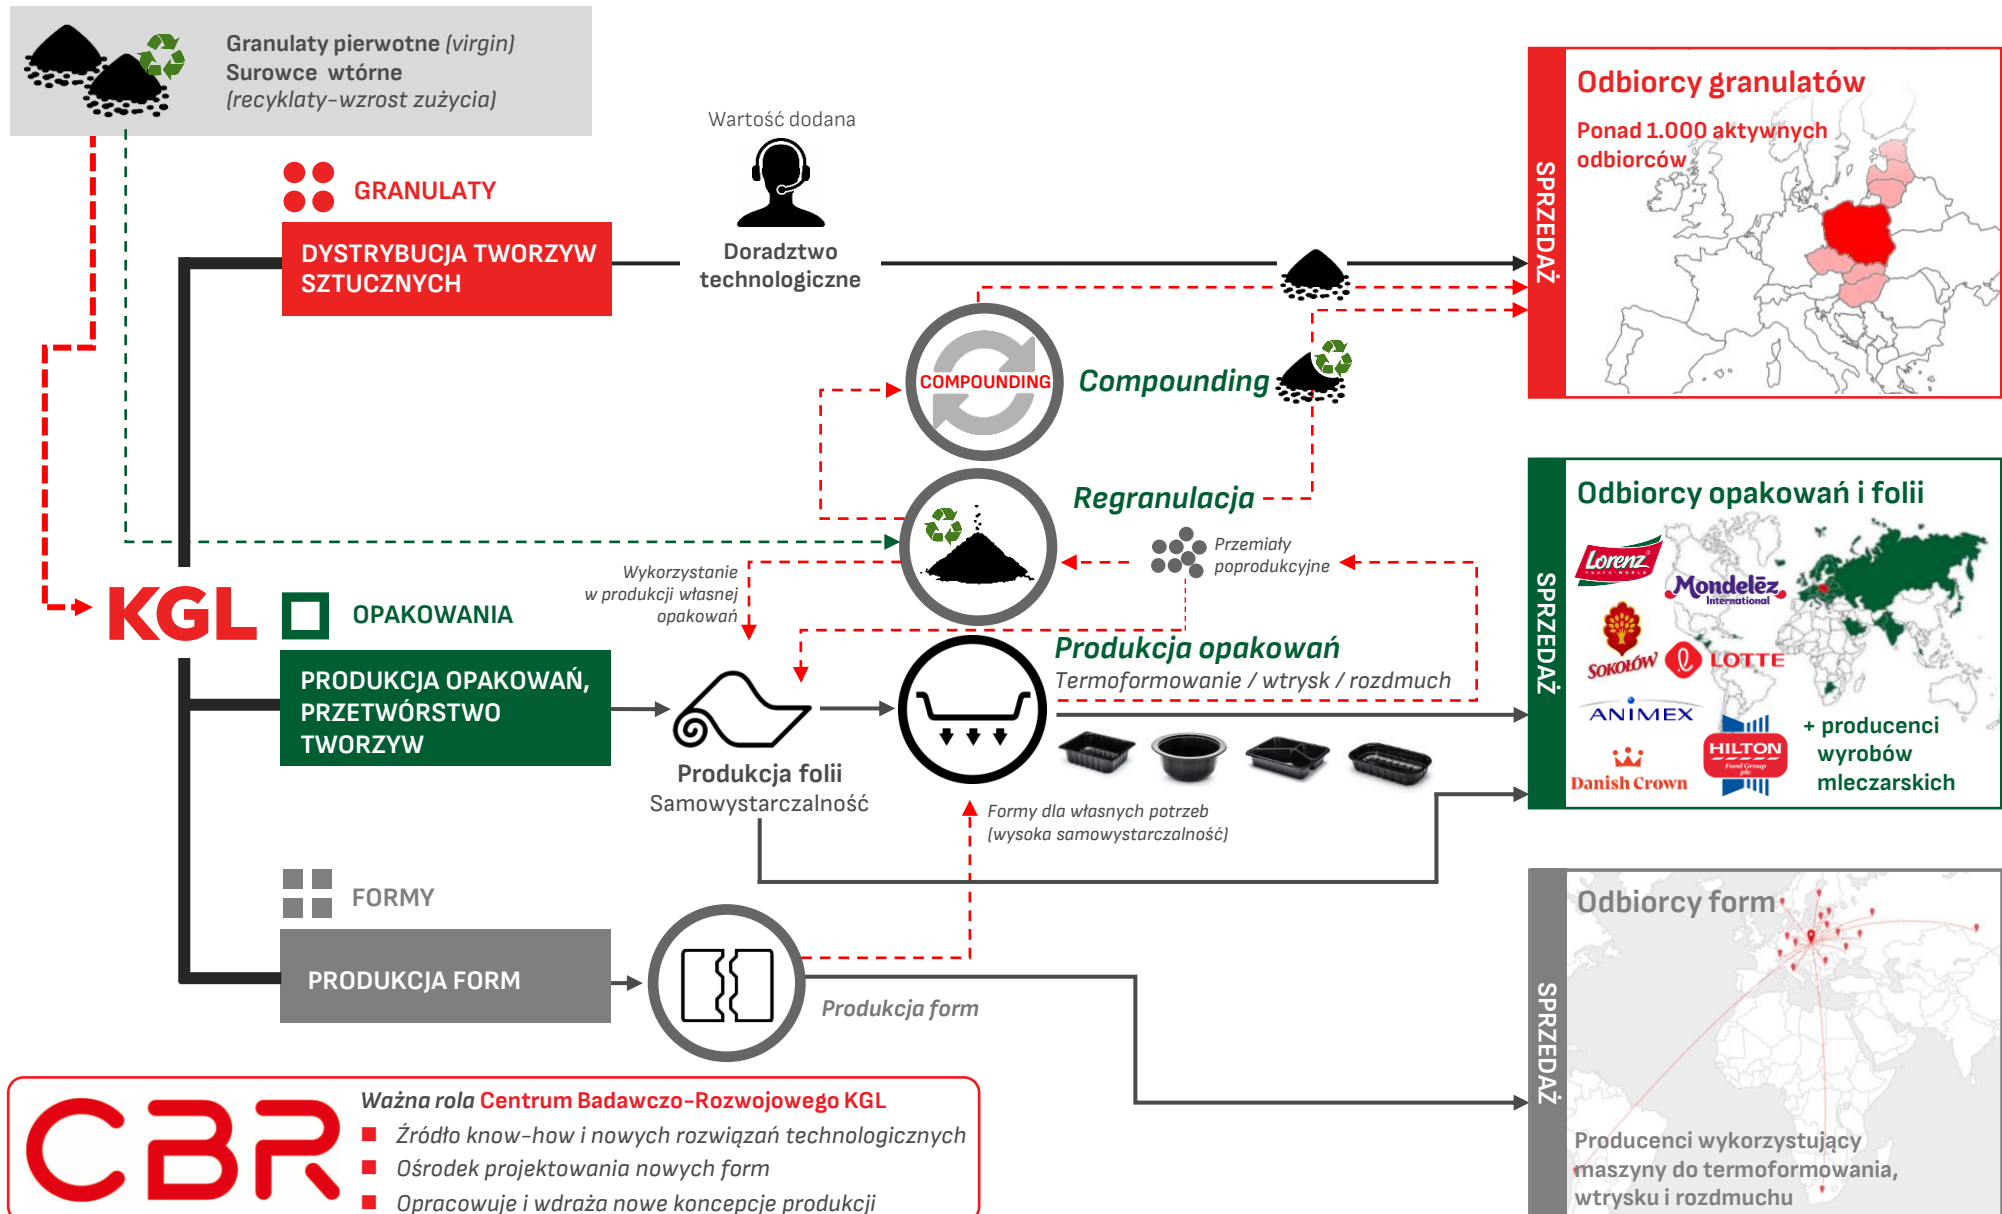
Granulaty pierwotne (virgin)
Surowce wtórne
(recyklaty-wzrost zużycia)

Wartość dodana

GRANULATY

DYSTRYBUCJA TWORZYW SZTUCZNYCH

Doradztwo technologiczne

Odbiorcy granulatów

Ponad 1.000 aktywnych odbiorców

SPRZEDAŻ

COMPOUNDING

Compounding

Regranulacja

Odbiorcy opakowań i folii

Przemiały poprodukcyjne

Wykorzystanie w produkcji własnej opakowań

KGL

OPAKOWANIA

Produkcja opakowań
Termoformowanie / wtrysk / rozdmuch

PRODUKCJA OPAKOWAŃ, PRZETWÓRSTWO TWORZYW

Lorenz

Mondelēz International

SOKOŁÓW

LOTTE

ANIMEX

HILTON Food Group plc

Danish Crown

+ producenci wyrobów mleczarskich

SPRZEDAŻ

Produkcja folii
Samowystarczalność

Formy dla własnych potrzeb
(wysoka samowystarczalność)

FORMY

Odbiorcy form

PRODUKCJA FORM

Produkcja form

SPRZEDAŻ

CBR

Ważna rola Centrum Badawczo-Rozwojowego KGL
Źródło know-how i nowych rozwiązań technologicznych
Ośrodek projektowania nowych form
Opracowuje i wdraża nowe koncepcje produkcji

Producenci wykorzystujący maszyny do termoformowania, wtrysku i rozdmuchu